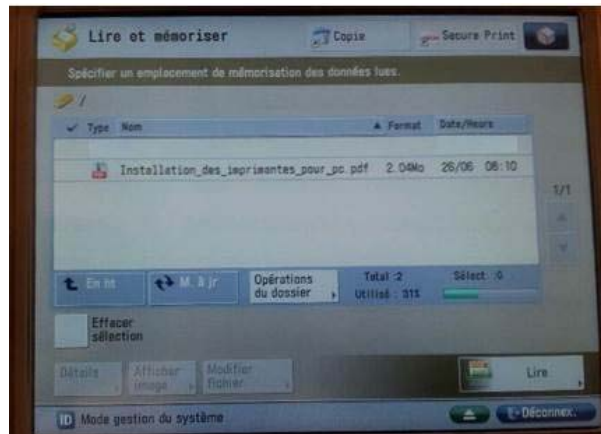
Lire et mémoriser

Copie

Secure Print

Spécifier un emplacement de mémorisation des données lues.

/

| Type | Nom | Format | Date/Heure |
|---|---|---|---|
| | Installation_des_imprimantes_pour_pc.pdf | 2.04Mo | 26/06 08:10 |

1/1

En ht

M. à jr

Opérations du dossier

Total :2

Utilisé : 31%

Sélect. :0

Effacer sélection

Détails

Afficher image

Modifier fichier

Lire

Mode gestion du système

Déconnex.